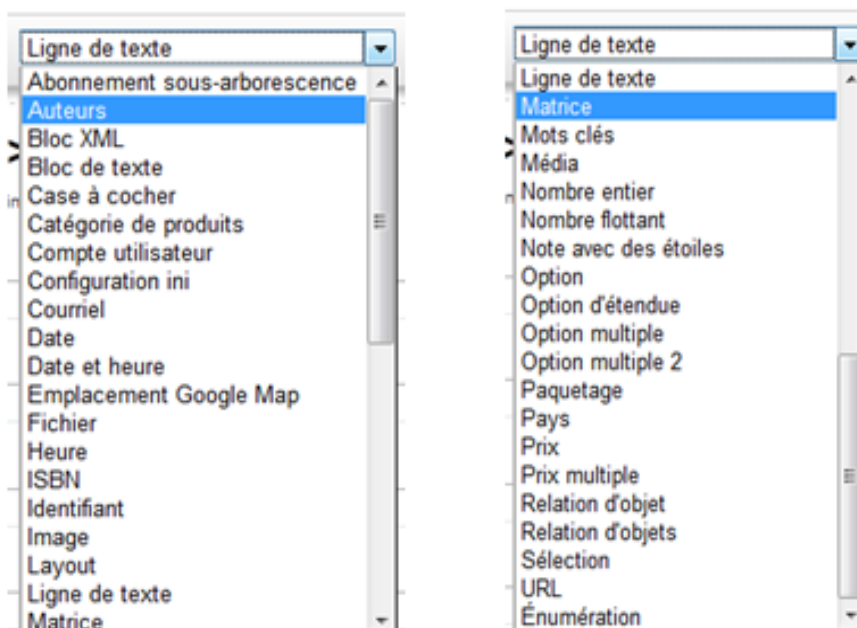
Ligne de texte
Abonnement sous-arborescence
Auteurs
Bloc XML
Bloc de texte
Case à cocher
Catégorie de produits
Compte utilisateur
Configuration ini
Courriel
Date
Date et heure
Emplacement Google Map
Fichier
Heure
ISBN
Identifiant
Image
Layout
Ligne de texte
Matrice

Ligne de texte
Ligne de texte
Matrice
Mots clés
Média
Nombre entier
Nombre flottant
Note avec des étoiles
Option
Option d'étendue
Option multiple
Option multiple 2
Paquetage
Pays
Prix
Prix multiple
Relation d'objet
Relation d'objets
Sélection
URL
Énumération